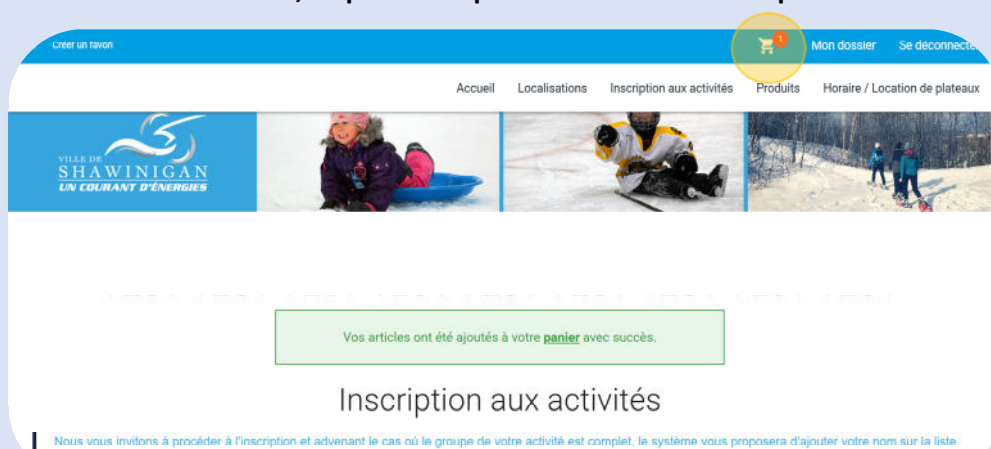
Créer un favori

1

Mon dossier

Se déconnecte

Accueil

Localisations

Inscription aux activités

Produits

Horaire / Location de plateaux

VILLE DE SHAWINIGAN UN COURANT D'ÉNERGIES

Vos articles ont été ajoutés à votre panier avec succès.

Inscription aux activités

Nous vous invitons à procéder à l'inscription et advenant le cas où le groupe de votre activité est complet, le système vous proposera d'ajouter votre nom sur la liste